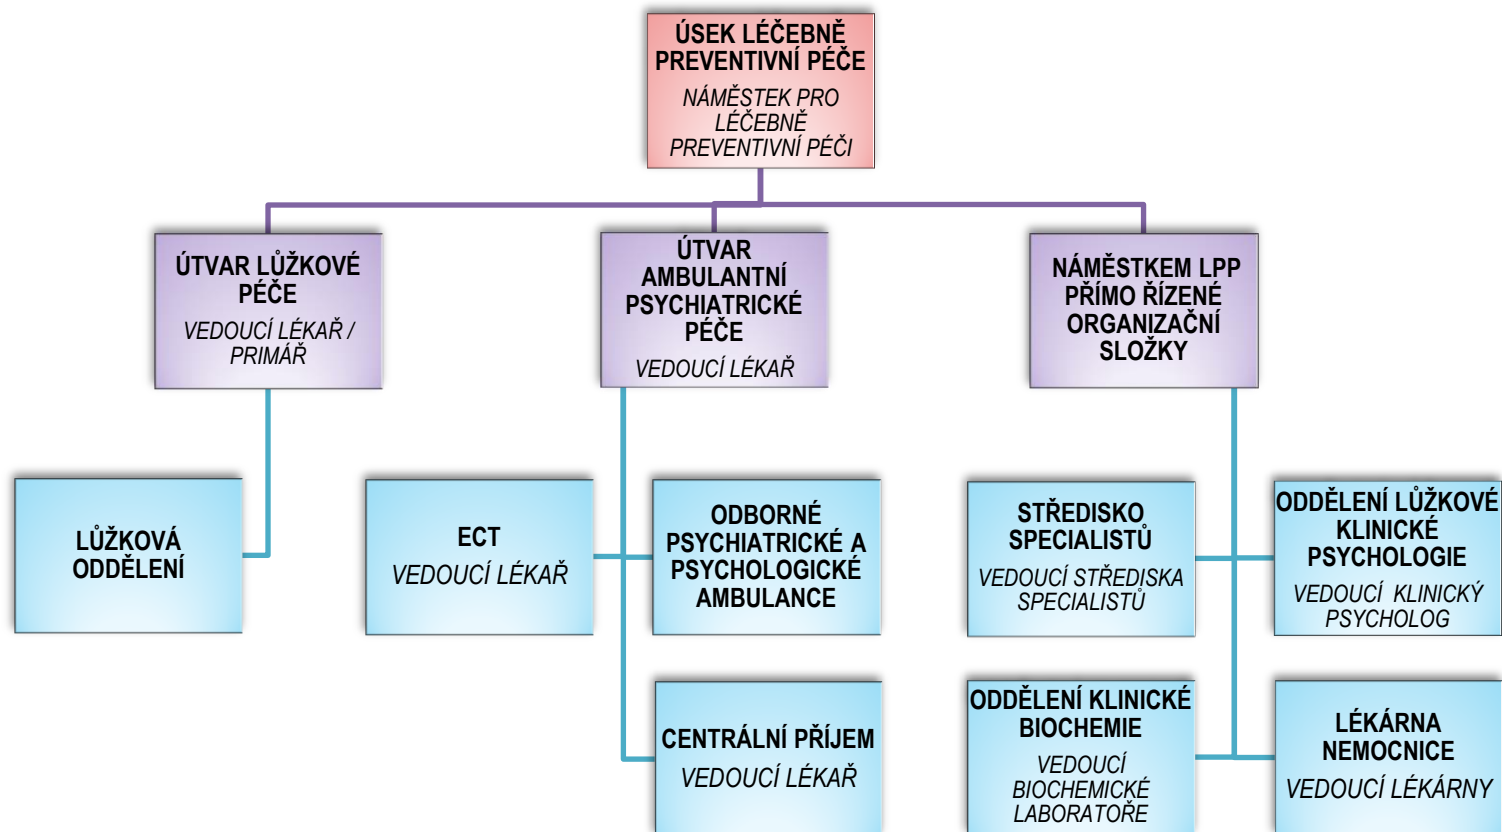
ÚSEK LÉČEBNĚ PREVENTIVNÍ PÉČE
NÁMĚSTEK PRO LÉČEBNĚ PREVENTIVNÍ PÉČI

ÚTVAR LŮŽKOVÉ PÉČE
VEDOUCÍ LÉKAŘ / PRIMÁŘ

ÚTVAR AMBULANTNÍ PSYCHIATRICKÉ PÉČE
VEDOUCÍ LÉKAŘ

NÁMĚSTKEM LPP PŘÍMO ŘÍZENÉ ORGANIZAČNÍ SLOŽKY

LŮŽKOVÁ ODDĚLENÍ

ECT
VEDOUCÍ LÉKAŘ

ODBORNÉ PSYCHIATRICKÉ A PSYCHOLOGICKÉ AMBULANCE

CENTRÁLNÍ PŘÍJEM
VEDOUCÍ LÉKAŘ

STŘEDISKO SPECIALISTŮ
VEDOUCÍ STŘEDISKA SPECIALISTŮ

ODDĚLENÍ LŮŽKOVÉ KLINICKÉ PSYCHOLOGIE
VEDOUCÍ KLINICKÝ PSYCHOLOG

ODDĚLENÍ KLINICKÉ BIOCHEMIE
VEDOUCÍ BIOCHEMICKÉ LABORATOŘE

LÉKÁRNA NEMOCNICE
VEDOUCÍ LÉKÁRNY